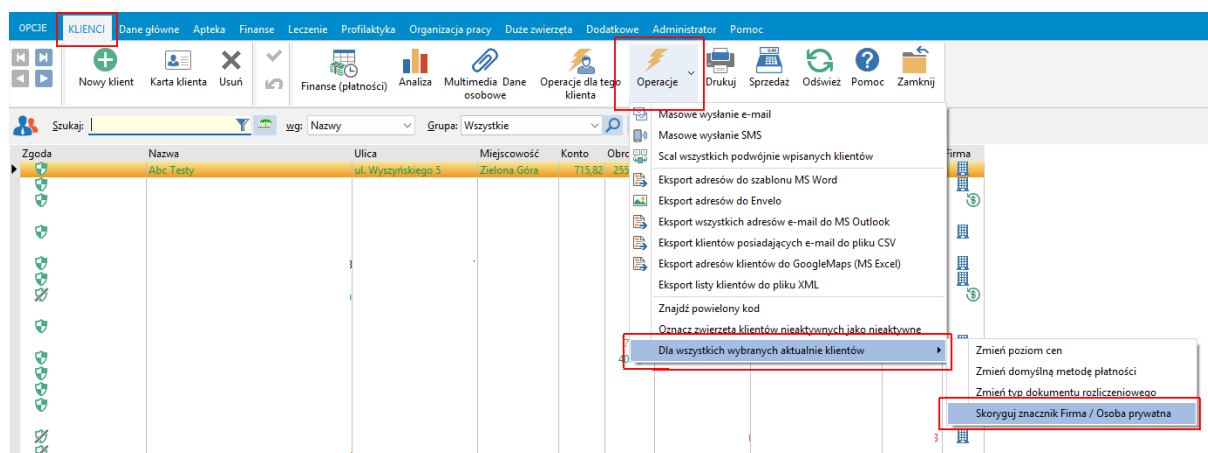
OPCJE KLIENCI Dane główne Apteka Finanse Leczenie Profilaktyka Organizacja pracy Duże zwierzęta Dodatkowe Administrator Pomoc

Nowy klient Karta klienta Usuń Finanse (płatności) Analiza Multimedia Dane osobowe Operacje dla tego klienta Operacje Drukuj Sprzedaż Odśwież Pomoc Zamknij

Szukaj: wg: Nazwy Grupa: Wszystkie

| Zgoda | Nazwa | Ulica | Miejscowość | Konto | Obro | Firma |
|---|---|---|---|---|---|---|
| | Abc Testy | ul. Wyszyńskiego 5 | Zielona Góra | 715,82 | 255 | |

Masowe wysłanie e-mail
Masowe wysłanie SMS
Scal wszystkich podwójnie wpisanych klientów
Eksport adresów do szablonu MS Word
Eksport adresów do Envelo
Eksport wszystkich adresów e-mail do MS Outlook
Eksport klientów posiadających e-mail do pliku CSV
Eksport adresów klientów do GoogleMaps (MS Excel)
Eksport listy klientów do pliku XML
Znajdź powielony kod
Oznacz zwierzęta klientów nieaktywnych jako nieaktywne
Dla wszystkich wybranych aktualnie klientów

Zmień poziom cen
Zmień domyślną metodę płatności
Zmień typ dokumentu rozliczeniowego
Skoryguj znacznik Firma / Osoba prywatna